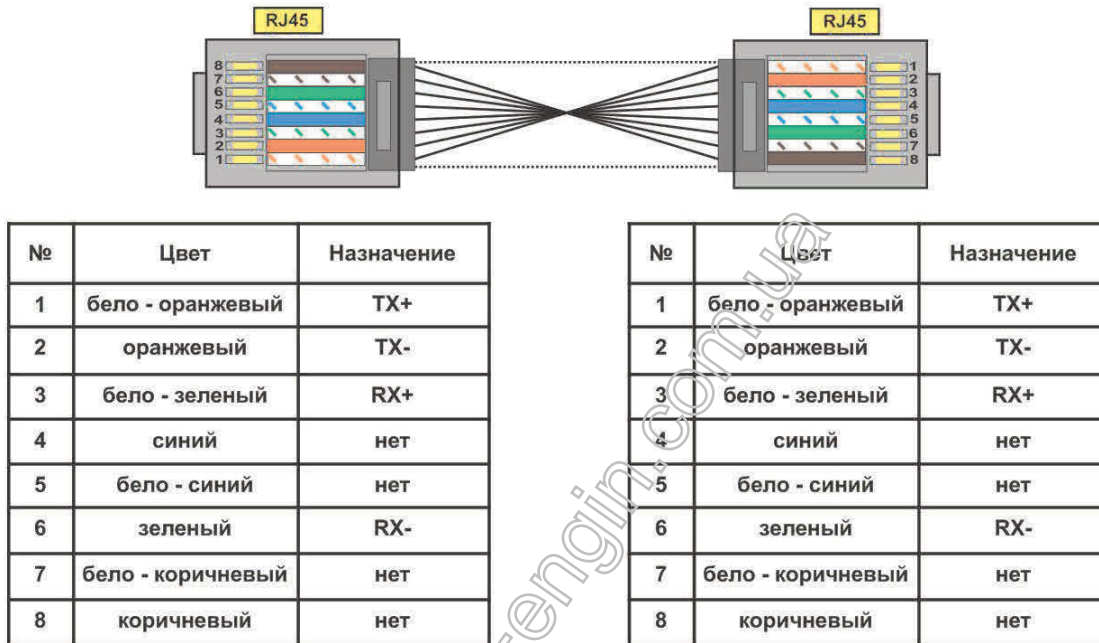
RJ45

8 7 6 5 4 3 2 1

RJ45

1 2 3 4 5 6 7 8

| № | Цвет | Назначение |
|---|---|---|
| 1 | бело - оранжевый | TX+ |
| 2 | оранжевый | TX- |
| 3 | бело - зеленый | RX+ |
| 4 | синий | нет |
| 5 | бело - синий | нет |
| 6 | зеленый | RX- |
| 7 | бело - коричневый | нет |
| 8 | коричневый | нет |

| № | Цвет | Назначение |
|---|---|---|
| 1 | бело - оранжевый | TX+ |
| 2 | оранжевый | TX- |
| 3 | бело - зеленый | RX+ |
| 4 | синий | нет |
| 5 | бело - синий | нет |
| 6 | зеленый | RX- |
| 7 | бело - коричневый | нет |
| 8 | коричневый | нет |

engin.com.ua